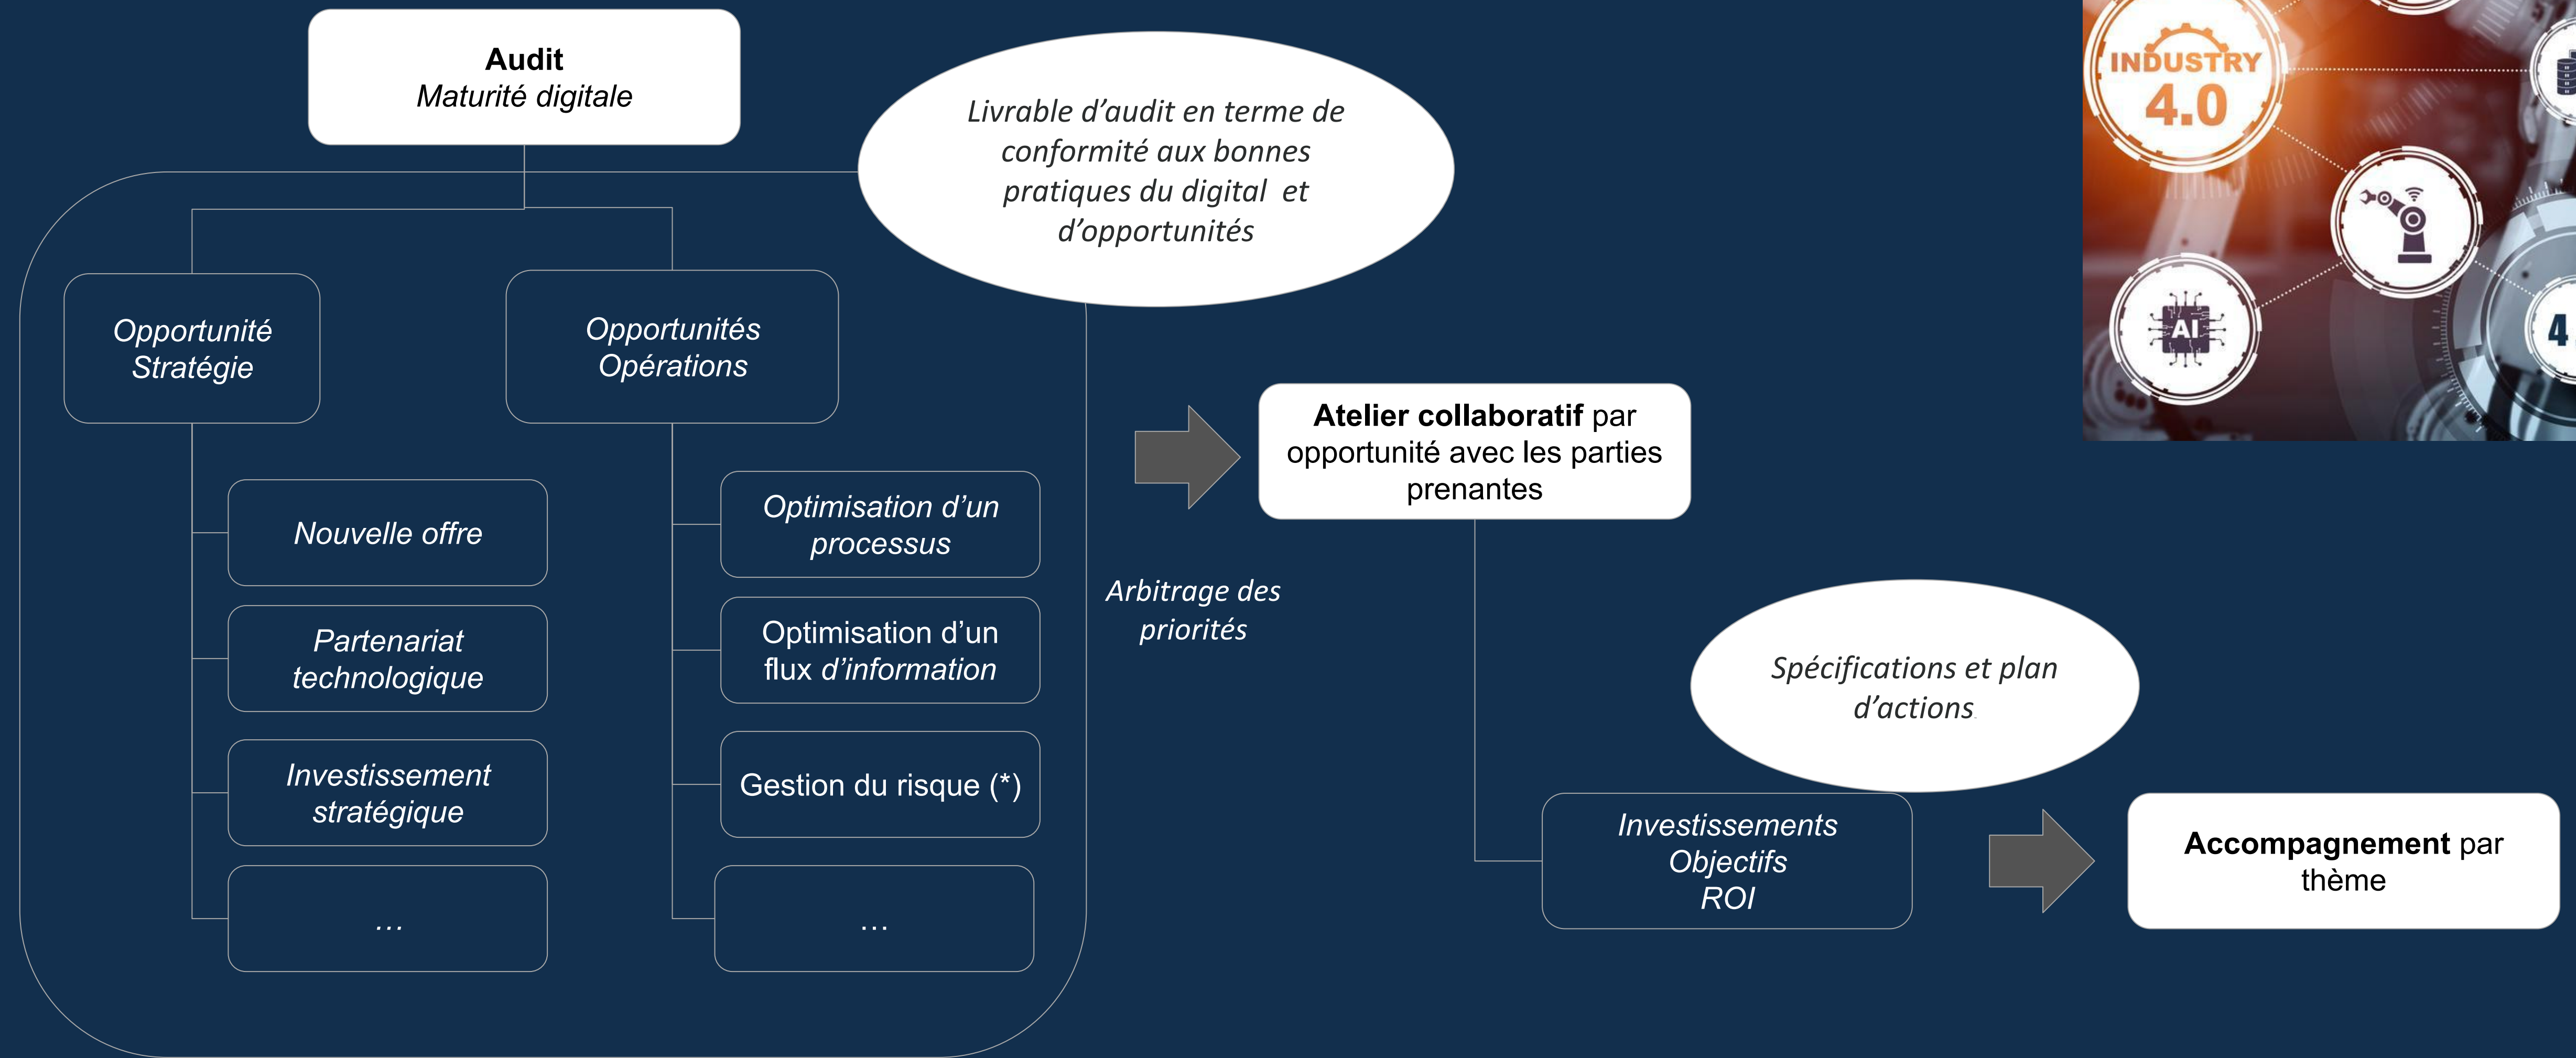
**Audit**
Maturité digitale

Livrable d'audit en terme de conformité aux bonnes pratiques du digital et d'opportunités

INDUSTRY 4.0

AI

4

Opportunité Stratégie

Opportunités Opérations

Nouvelle offre

Partenariat technologique

Investissement stratégique

…

Optimisation d'un processus

Optimisation d'un flux d'information

Gestion du risque (*)

…

**Atelier collaboratif** par opportunité avec les parties prenantes

Arbitrage des priorités

Spécifications et plan d'actions

Investissements
Objectifs
ROI

**Accompagnement** par thème